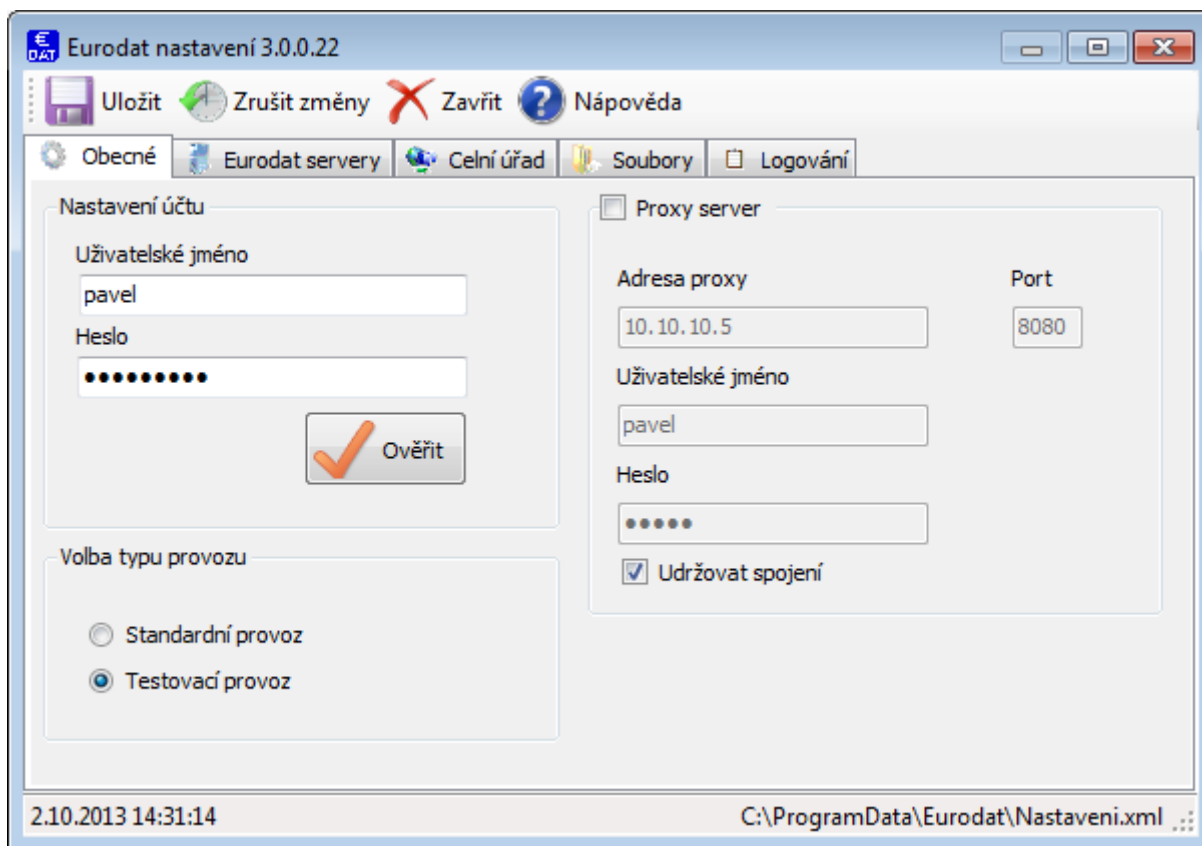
€ DAT Eurodat nastavení 3.0.0.22

Uložit Zrušit změny Zavřít Nápověda

Obecné Eurodat servery Celní úřad Soubory Logování

Nastavení účtu

Uživatelské jméno

pavel

Heslo

•••••••••

Ověřit

Volba typu provozu

Standardní provoz

Testovací provoz

Proxy server

Adresa proxy

Port

10.10.10.5

8080

Uživatelské jméno

pavel

Heslo

•••••

Udržovat spojení

2.10.2013 14:31:14

C:\ProgramData\Eurodat\Nastaveni.xml